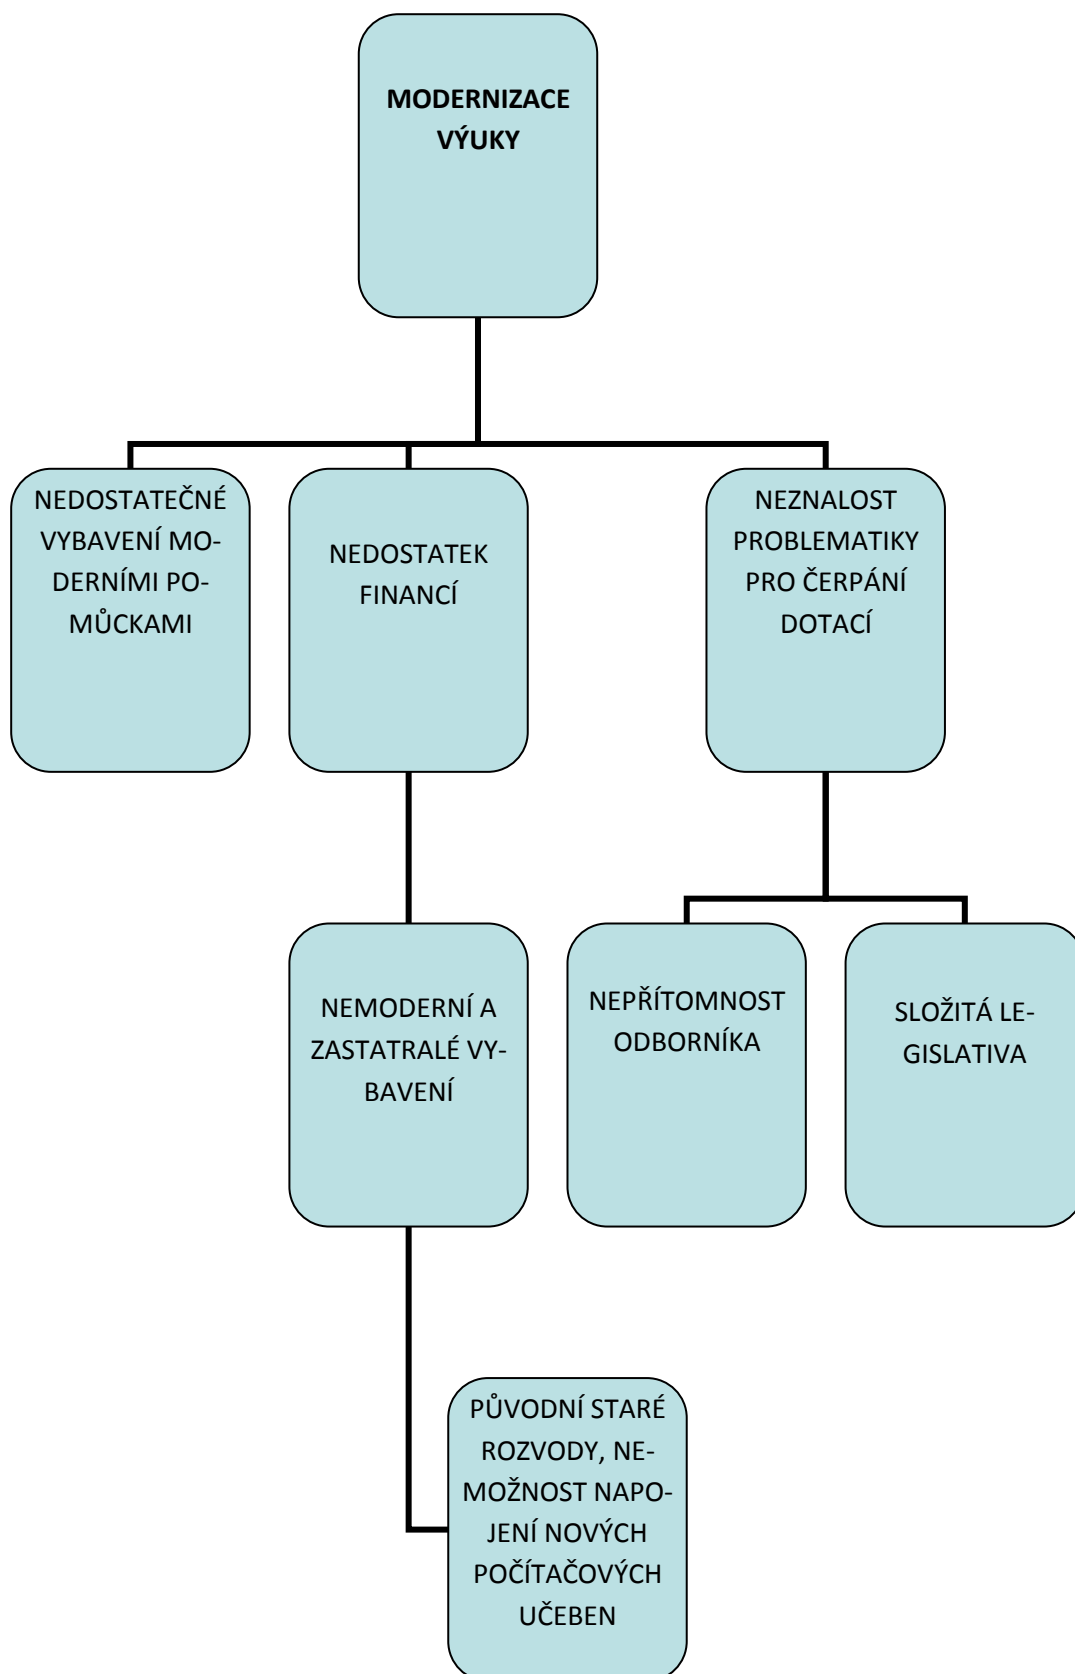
MODERNIZACE VÝUKY

NEDOSTATEČNÉ VYBAVENÍ MODERNÍMI POMŮCKAMI

NEDOSTATEK FINANCÍ

NEZNALOST PROBLEMATIKY PRO ČERPÁNÍ DOTACÍ

NEMODERNÍ A ZASTATRALÉ VYBAVENÍ

NEPŘÍTOMNOST ODBORNÍKA

SLOŽITÁ LEGISLATIVA

PŮVODNÍ STARÉ ROZVODY, NEMOŽNOST NAPOJENÍ NOVÝCH POČÍTAČOVÝCH UČEBEN